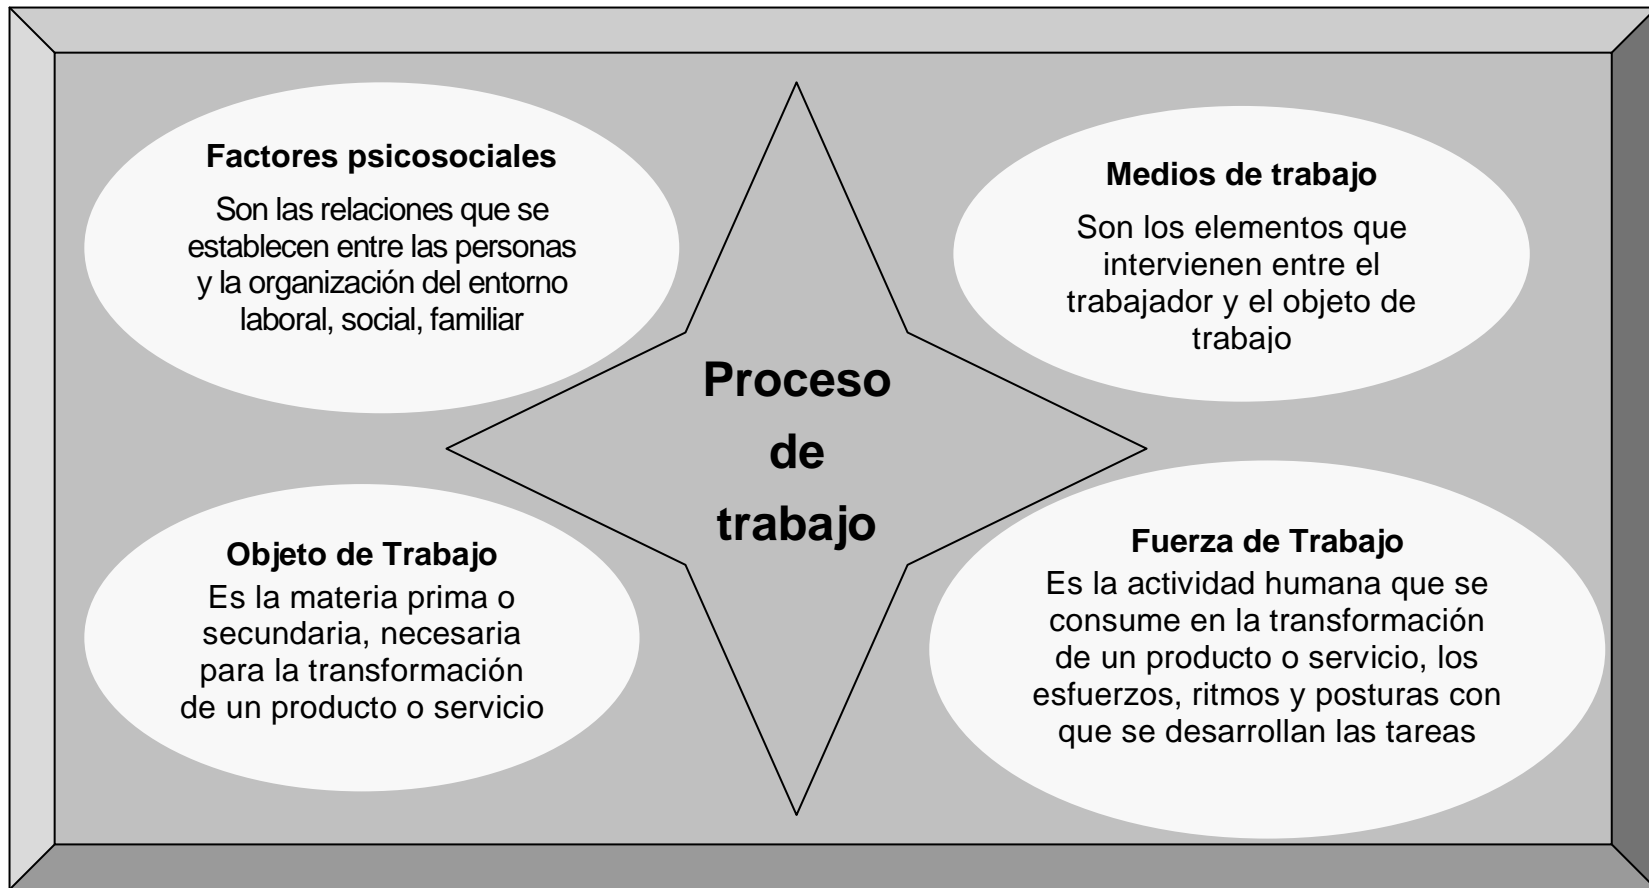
Factores psicosociales

Son las relaciones que se establecen entre las personas y la organización del entorno laboral, social, familiar

Medios de trabajo

Son los elementos que intervienen entre el trabajador y el objeto de trabajo

Proceso de trabajo

Objeto de Trabajo

Es la materia prima o secundaria, necesaria para la transformación de un producto o servicio

Fuerza de Trabajo

Es la actividad humana que se consume en la transformación de un producto o servicio, los esfuerzos, ritmos y posturas con que se desarrollan las tareas